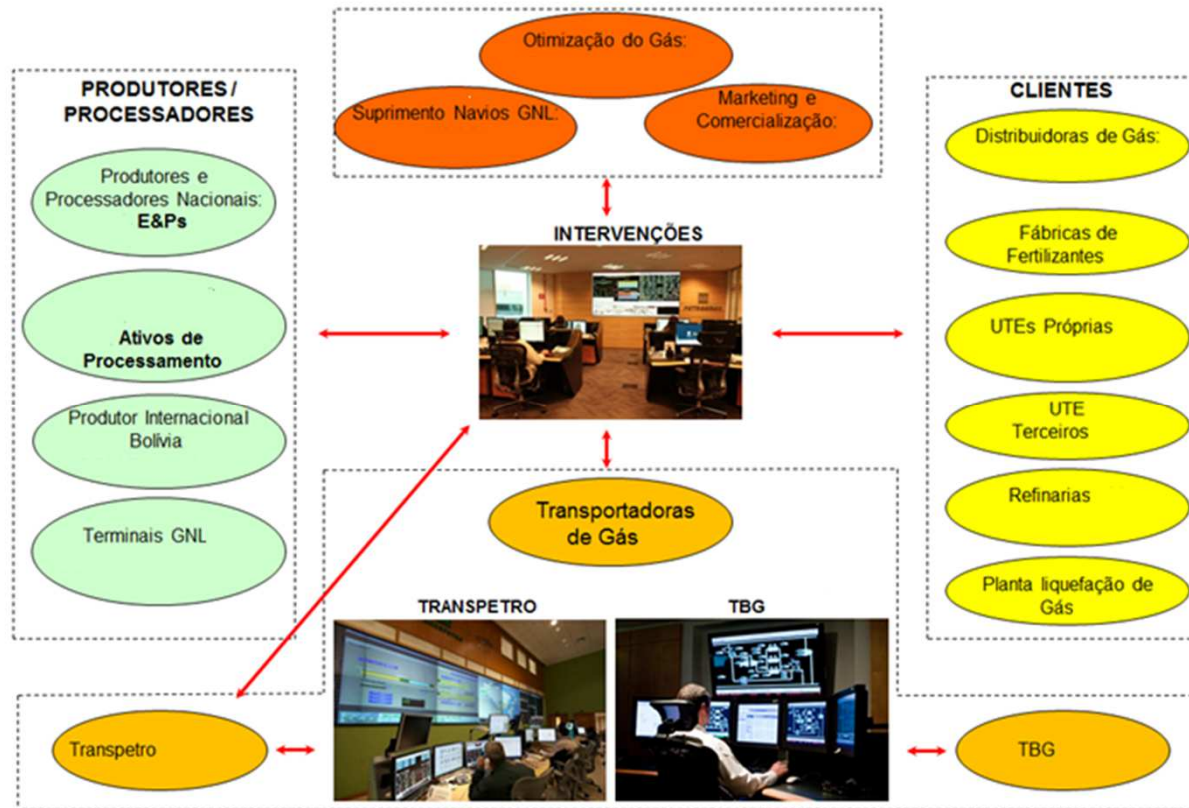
Otimização do Gás:

Suprimento Navios GNL:

Marketing e Comercialização:

PRODUTORES / PROCESSADORES

Produtores e Processadores Nacionais: E&Ps

Ativos de Processamento

Produtor Internacional Bolivia

Terminais GNL

INTERVENÇÕES

CLIENTES

Distribuidoras de Gás:

Fábricas de Fertilizantes

UTEs Próprias

UTE Terceiros

Refinarias

Planta liquefação de Gás

Transportadoras de Gás

TRANSPETRO

TBG

Transpetro

TBG